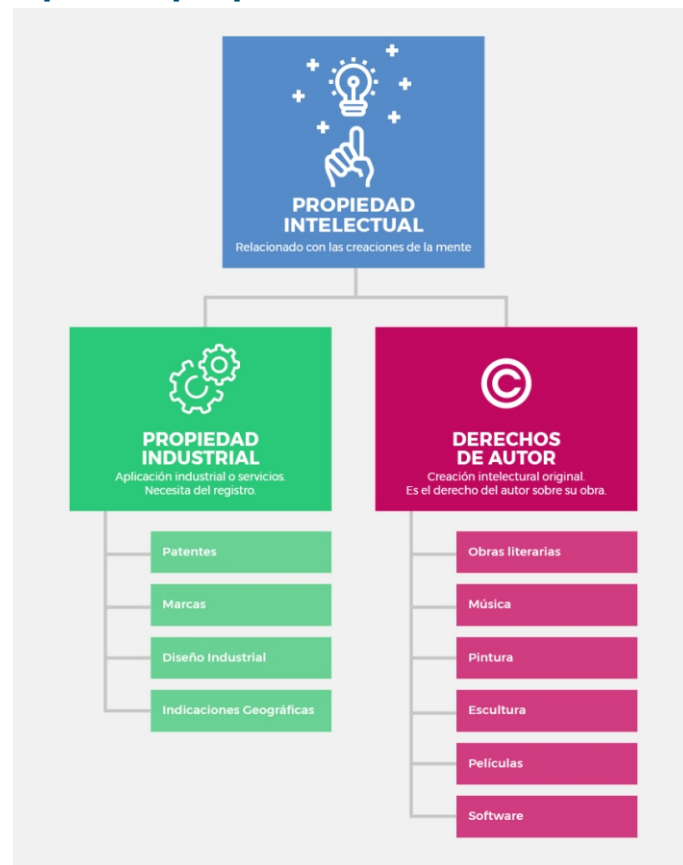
PROPIEDAD INTELECTUAL
Relacionado con las creaciones de la mente

PROPIEDAD INDUSTRIAL
Aplicación industrial o servicios. Necesita del registro.

Patentes
Marcas
Diseño Industrial
Indicaciones Geográficas

DERECHOS DE AUTOR
Creación intelectual original. Es el derecho del autor sobre su obra.

Obras literarias
Música
Pintura
Escultura
Películas
Software